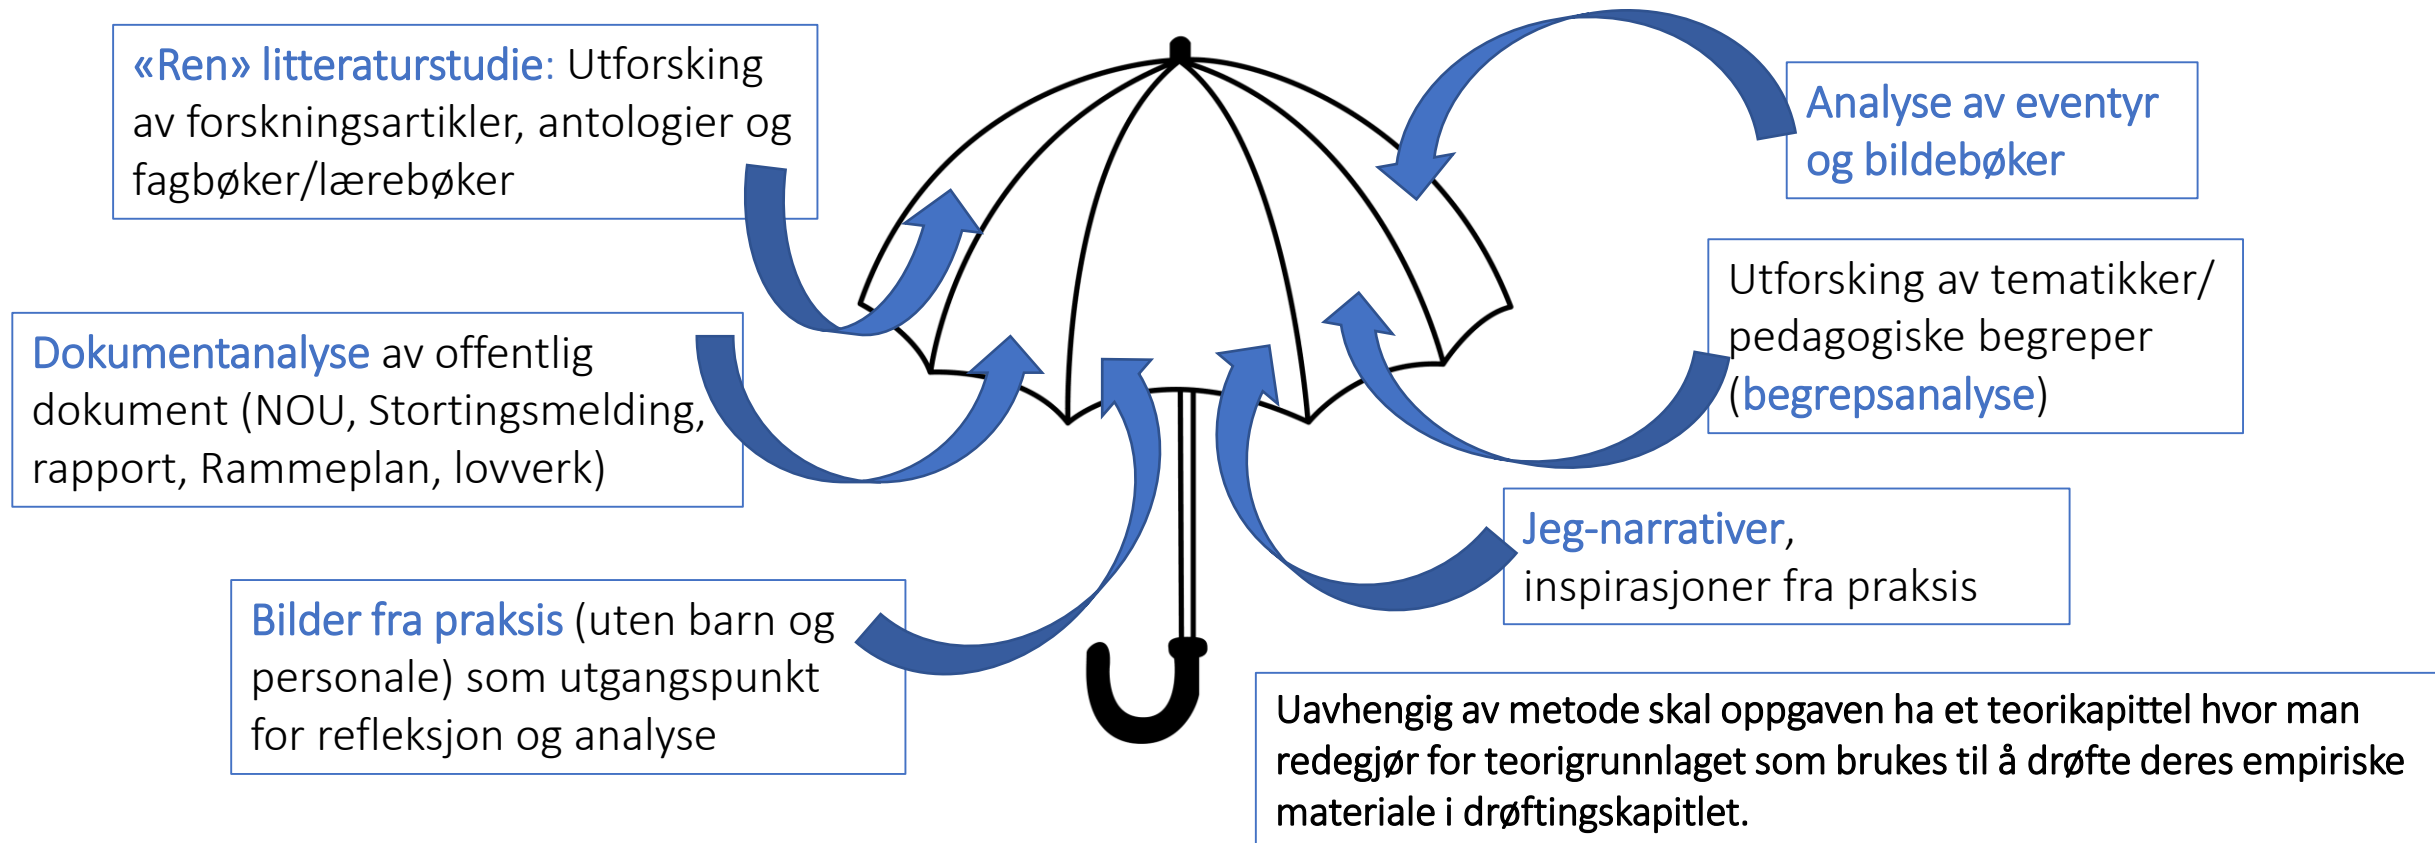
«Ren» litteraturstudie: Utforsking av forskningsartikler, antologier og fagbøker/lærebøker

Analyse av eventyr og bildebøker

Dokumentanalyse av offentlig dokument (NOU, Stortingsmelding, rapport, Rammeplan, lovverk)

Utforsking av tematikker/ pedagogiske begreper (begrepsanalyse)

Jeg-narrativer, inspirasjoner fra praksis

Bilder fra praksis (uten barn og personale) som utgangspunkt for refleksjon og analyse

Uavhengig av metode skal oppgaven ha et teorikapittel hvor man redegjør for teorigrunnlaget som brukes til å drøfte deres empiriske materiale i drøftingskapitlet.